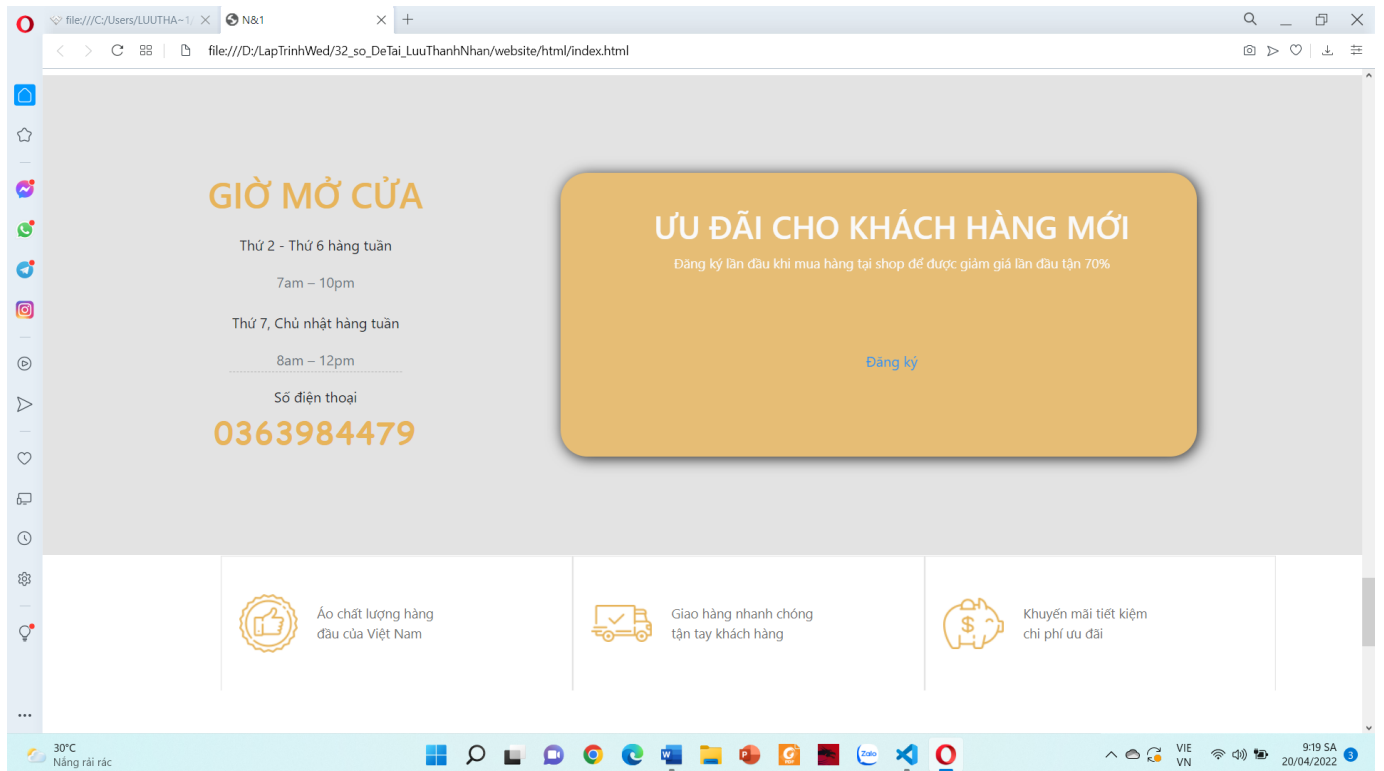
file:///C:/Users/LUUTHA~1/
N&1

file:///D:/LapTrinhWed/32_so_DeTai_LuuThanhNhan/website/html/index.html

GIỜ MỞ CỬA

Thứ 2 - Thứ 6 hàng tuần

7am – 10pm

Thứ 7, Chủ nhật hàng tuần

8am – 12pm

Số điện thoại

0363984479

ƯU ĐÃI CHO KHÁCH HÀNG MỚI

Đăng ký lần đầu khi mua hàng tại shop để được giảm giá lần đầu tận 70%

Đăng ký

Áo chất lượng hàng đầu của Việt Nam

Giao hàng nhanh chóng tận tay khách hàng

Khuyến mãi tiết kiệm chi phí ưu đãi

30°C
Nắng rải rác

Zalo

VIE
VN

9:19 SA
20/04/2022

3